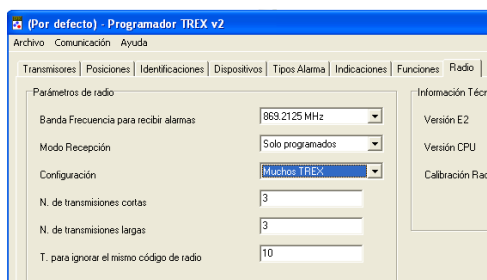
(Por defecto) - Programador TREX v2

Archivo Comunicación Ayuda

Transmisores | Posiciones | Identificaciones | Dispositivos | Tipos Alarma | Indicaciones | Funciones | Radio

Parámetros de radio

Banda Frecuencia para recibir alarmas: 869.2125 MHz

Modo Recepción: Solo programados

Configuración: Muchos TREX

N. de transmisiones cortas: 3

N. de transmisiones largas: 3

T. para ignorar el mismo código de radio: 10

Información Técn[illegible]

Versión E2

Versión CPU

Calibración Rad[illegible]